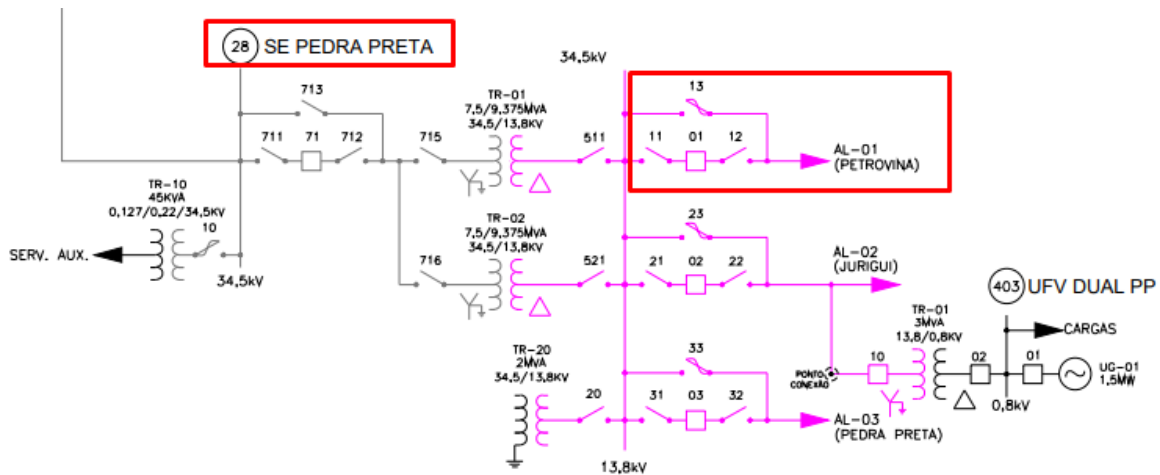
28 SE PEDRA PRETA

34,5kV

713

711 71 712

715

TR-01
7,5/9,375MVA
34,5/13,8KV

511

13

11 01 12

AL-01
(PETROVINA)

TR-10
45KVA
0,127/0,22/34,5KV

10

SERV. AUX.

34,5kV

TR-02
7,5/9,375MVA
34,5/13,8KV

23

716

521

21 02 22

AL-02
(JURIGUI)

403 UFV DUAL PP

TR-01
3MVA
13,8/0,8KV

CARGAS

PONTO CONEXÃO

10

02

01

UG-01
1,5MW

0,8kV

TR-20
2MVA
34,5/13,8KV

33

20

31 03 32

AL-03
(PEDRA PRETA)

13,8kV